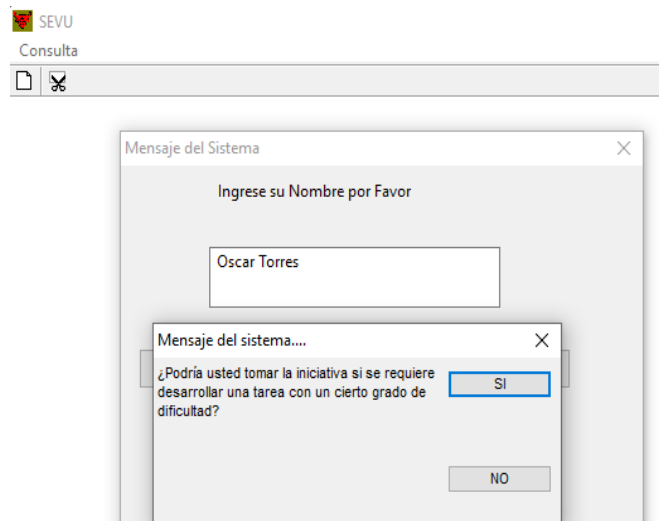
SEVU
Consulta

Mensaje del Sistema

Ingrese su Nombre por Favor

Oscar Torres

Mensaje del sistema....

¿Podría usted tomar la iniciativa si se requiere desarrollar una tarea con un cierto grado de dificultad?

SI

NO